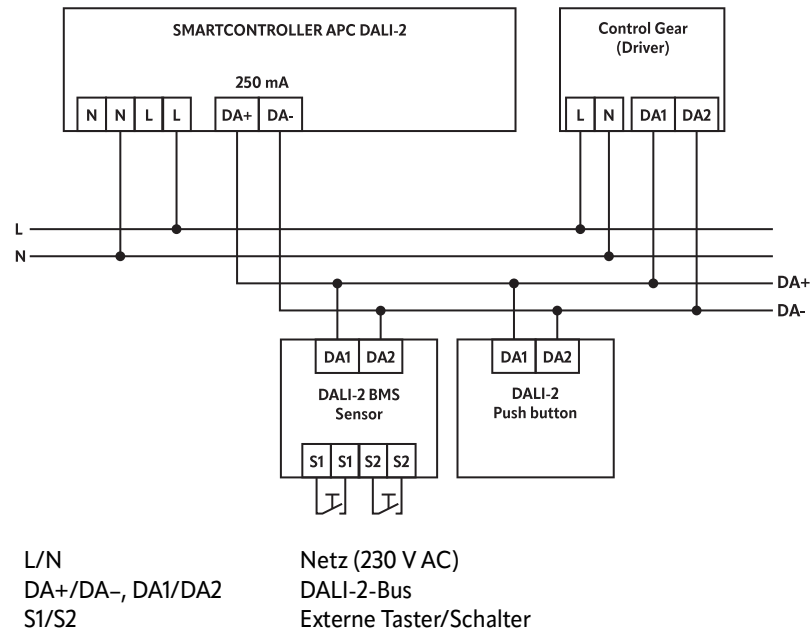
SMARTCONTROLLER APC DALI-2

250 mA

N N L L DA+ DA-

Control Gear
(Driver)

L N DA1 DA2

L

N

DA+

DA-

DA1 DA2

DALI-2 BMS
Sensor

S1 S1 S2 S2

DA1 DA2

DALI-2
Push button

| | |
|---|---|
| L/N | Netz (230 V AC) |
| DA+/DA–, DA1/DA2 | DALI-2-Bus |
| S1/S2 | Externe Taster/Schalter |